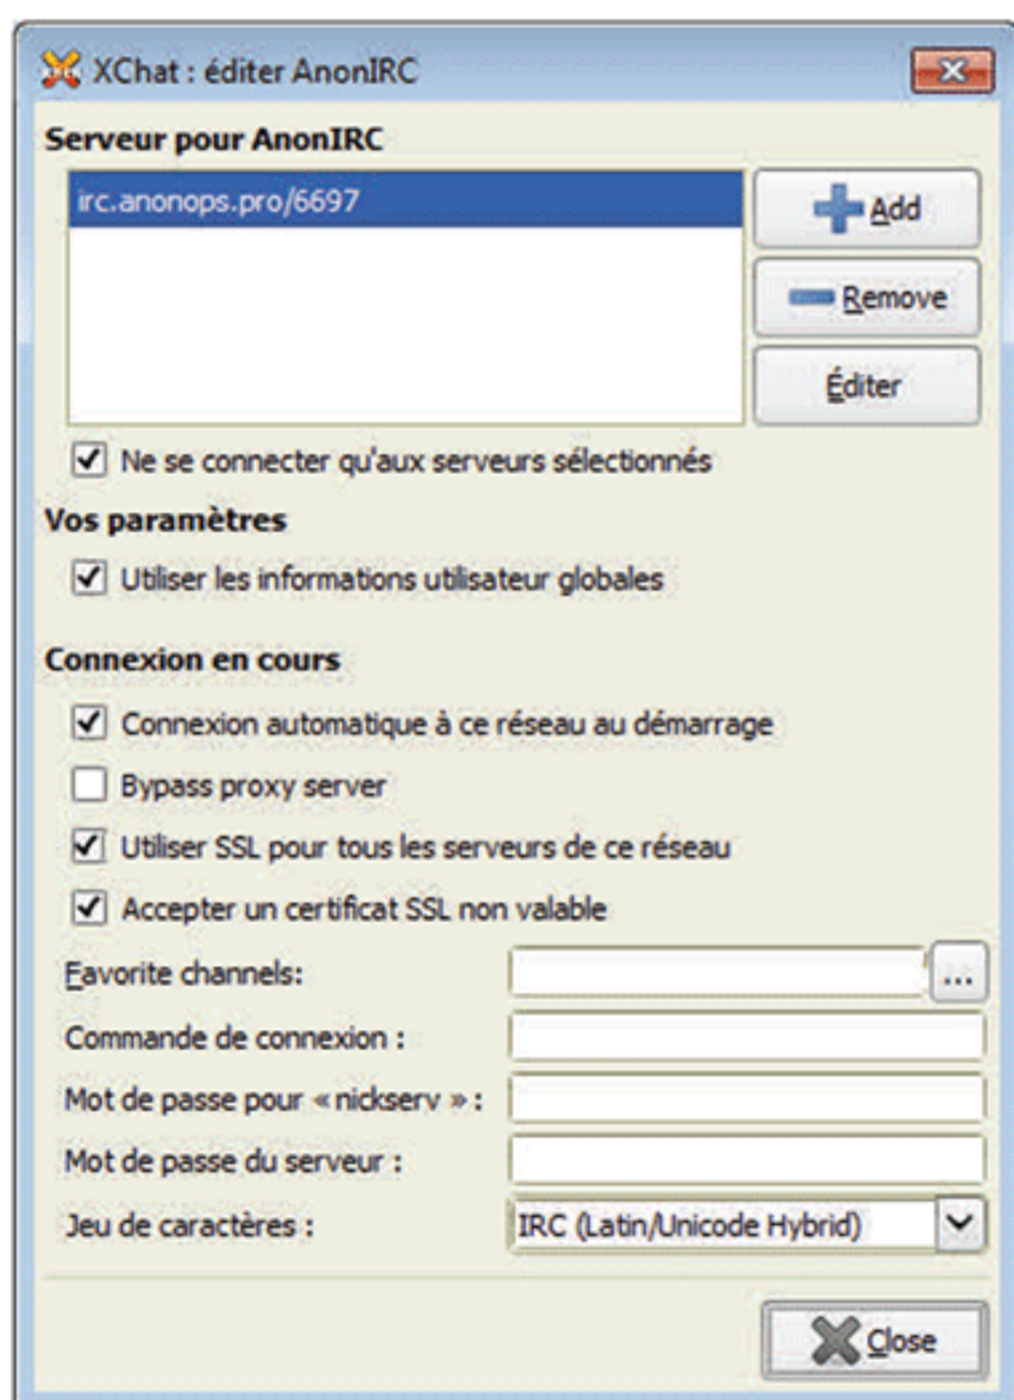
XChat : éditer AnonIRC

Serveur pour AnonIRC

irc.anonops.pro/6697

Add

Remove

Éditer

Ne se connecter qu'aux serveurs sélectionnés

Vos paramètres

Utiliser les informations utilisateur globales

Connexion en cours

Connexion automatique à ce réseau au démarrage

Bypass proxy server

Utiliser SSL pour tous les serveurs de ce réseau

Accepter un certificat SSL non valable

Favorite channels:

...

Commande de connexion :

Mot de passe pour « nickserv » :

Mot de passe du serveur :

Jeu de caractères :

IRC (Latin/Unicode Hybrid)

Close